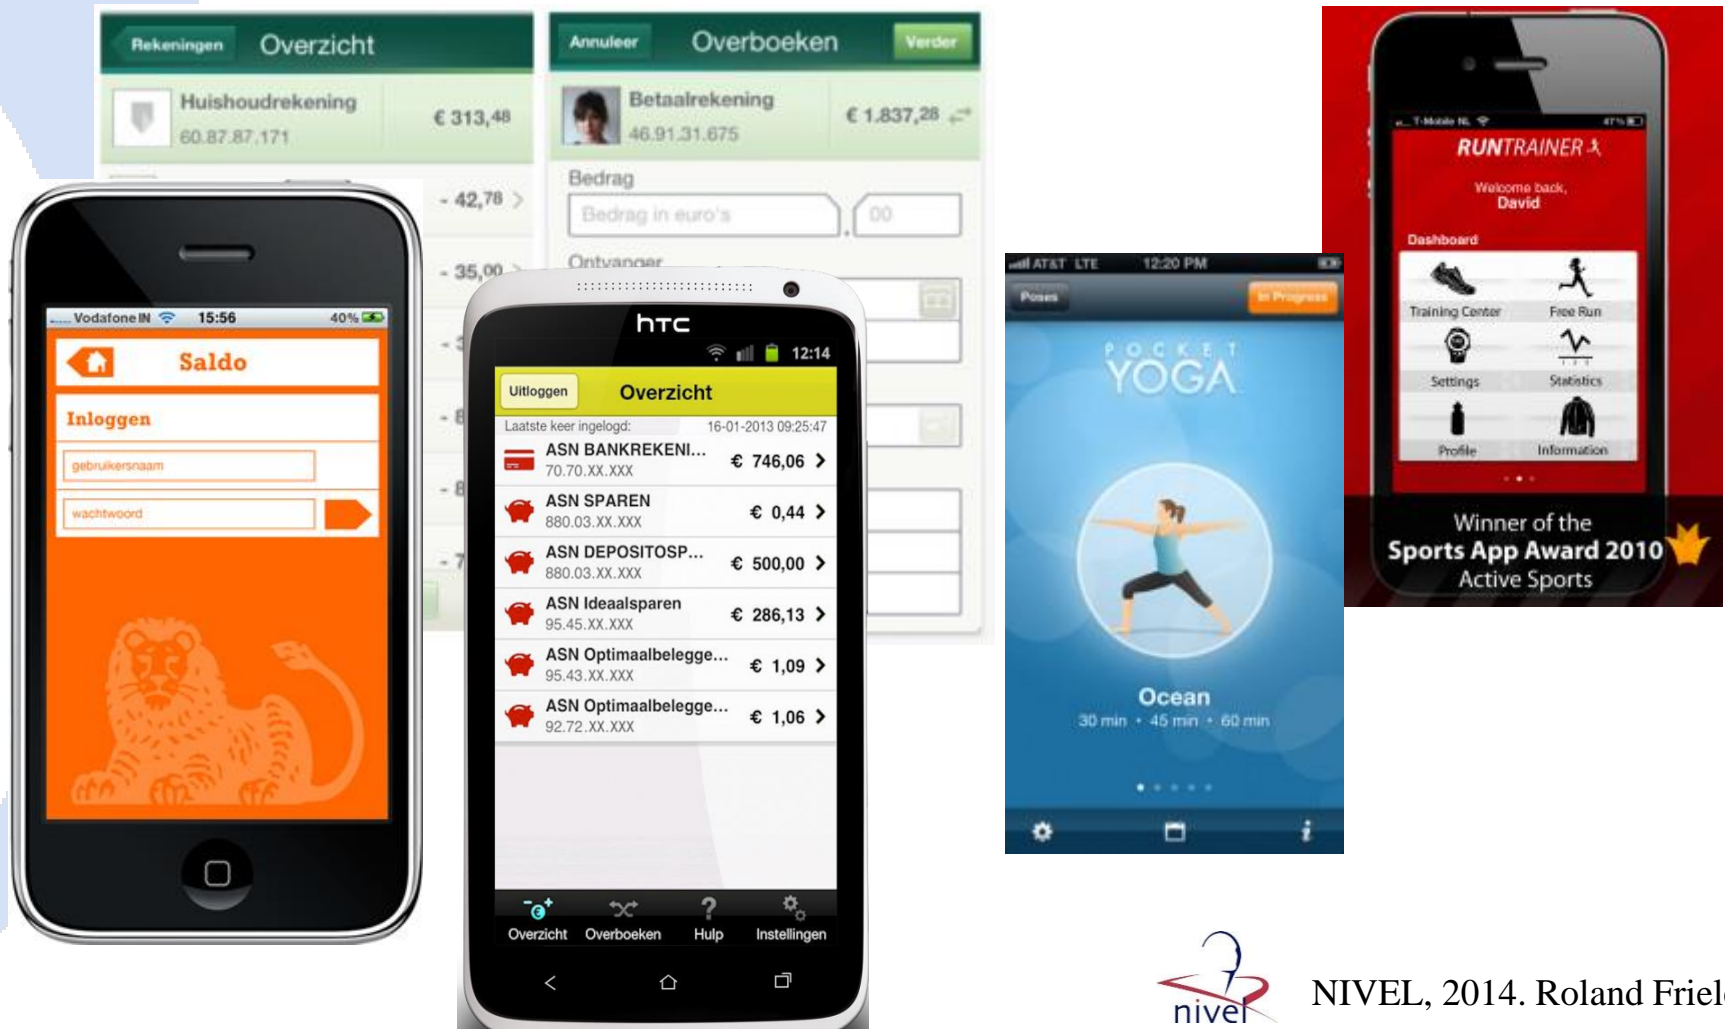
Rekeningen Overzicht

Huishoudrekening 60.87.87.171 € 313,48

- 42,78

- 35,00

Annuleer Overboeken Verder

Betaalrekening 46.91.31.675 € 1.837,28

Bedrag

Bedrag in euro's , 00

Ontvanger

Vodafone IN 15:56 40%

Saldo

Inloggen

gebruikersnaam

wachtwoord

htc

12:14

Uitloggen Overzicht

Laatste keer ingelogd: 16-01-2013 09:25:47

| | | |
|---|---|---|
| ASN BANKREKENI... | 70.70.XX.XXX | € 746,06 |
| ASN SPAREN | 880.03.XX.XXX | € 0,44 |
| ASN DEPOSITOSP... | 880.03.XX.XXX | € 500,00 |
| ASN Ideaalsparen | 95.45.XX.XXX | € 286,13 |
| ASN Optimaalbelegge... | 95.43.XX.XXX | € 1,09 |
| ASN Optimaalbelegge... | 92.72.XX.XXX | € 1,06 |

Overzicht Overboeken Hulp Instellingen

AT&T LTE 12:20 PM

Poses In Progress

POCKET YOGA

Ocean

30 min • 45 min • 60 min

T-Mobile NL

RUNTRAINER

Welcome back, David

Dashboard

Training Center Free Run

Settings Statistics

Profile Information

Winner of the Sports App Award 2010 Active Sports

nivel

NIVEL, 2014. Roland Friel